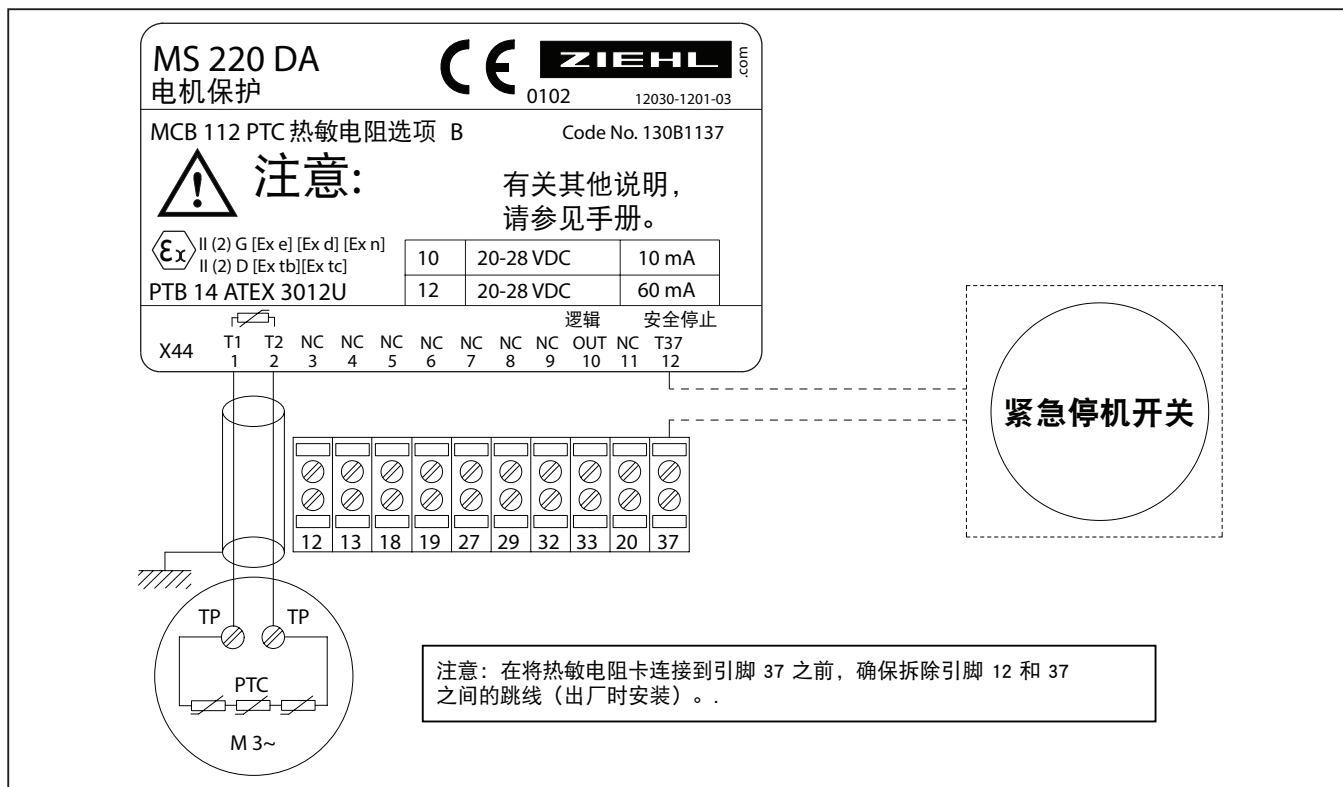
MS 220 DA
电机保护

CE
0102

ZIEHL
.com
12030-1201-03

MCB 112 PTC 热敏电阻选项 B Code No. 130B1137

注意:

有关其他说明，
请参见手册。

II (2) G [Ex e] [Ex d] [Ex n]
II (2) D [Ex tb][Ex tc]

PTB 14 ATEX 3012U

| 10 | 20-28 VDC | 10 mA |
|---|---|---|
| 12 | 20-28 VDC | 60 mA |

逻辑 安全停止

X44 T1 1 T2 2 NC 3 NC 4 NC 5 NC 6 NC 7 NC 8 NC 9 OUT 10 NC 11 T37 12

紧急停机开关

12 13 18 19 27 29 32 33 20 37

TP TP
PTC
M 3~

注意：在将热敏电阻卡连接到引脚 37 之前，确保拆除引脚 12 和 37 之间的跳线（出厂时安装）。.